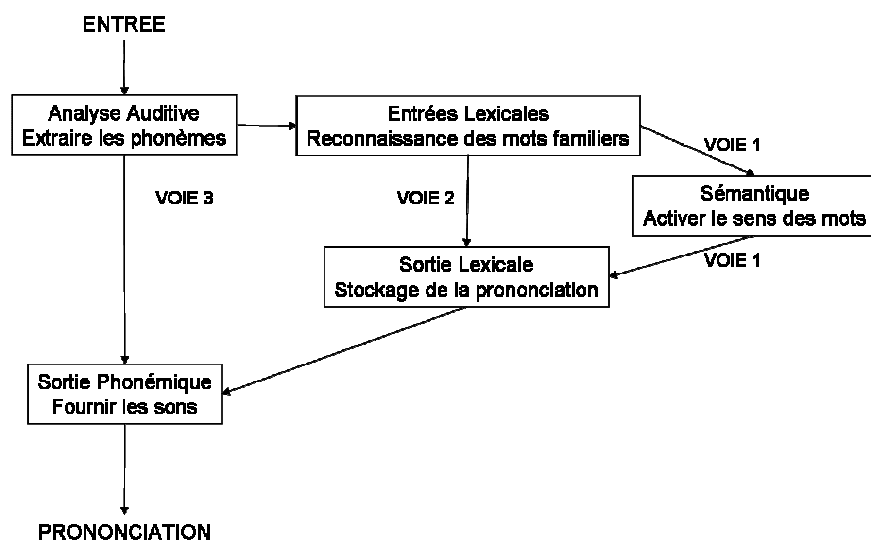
ENTREE

Analyse Auditive
Extraire les phonèmes

Entrées Lexicales
Reconnaissance des mots familiers

VOIE 1

VOIE 3

VOIE 2

Sémantique
Activer le sens des mots

VOIE 1

Sortie Lexicale
Stockage de la prononciation

Sortie Phonémique
Fournir les sons

PRONONCIATION